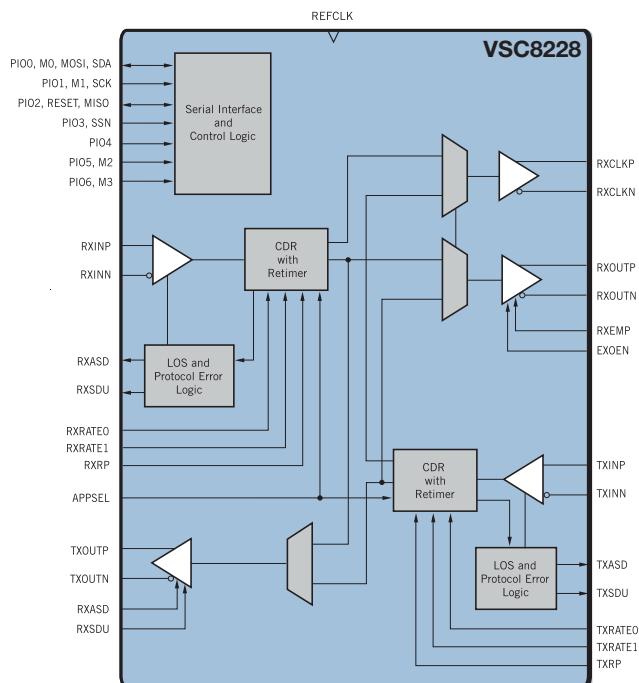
REFCLK

VSC8228

PIO0, M0, MOSI, SDA
PIO1, M1, SCK
PIO2, RESET, MISO
PIO3, SSN
PIO4
PIO5, M2
PIO6, M3

Serial Interface and Control Logic

RXINP
RXINN

CDR with Retimer

RXASD
RXSDU

LOS and Protocol Error Logic

RXRATE0
RXRATE1
RXRP
APPSEL

RXCLKP
RXCLKN
RXOUTP
RXOUTN
RXEMP
EXOEN

CDR with Retimer

TXINP
TXINN

TXOUTP
TXOUTN
RXASD
RXSDU

LOS and Protocol Error Logic

TXASD
TXSDU
TXRATE0
TXRATE1
TXRP